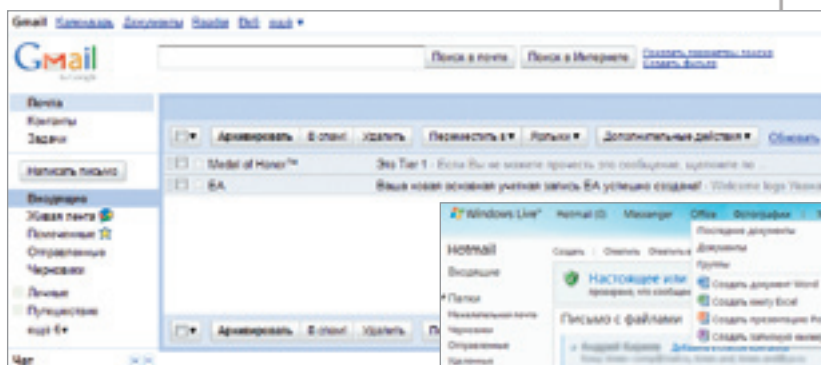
Gmail Календарь Документы Reader Веб ещё ▾

Gmail by Google

Поиск в почте | Поиск в Интернете | Создать параметры поиска | Создать фильтр

Почта
Контакты
Задачи

Написать письмо

Входящие
Живая лента
Помеченные
Отправленные
Черновики

Личные
Путешествия
ещё 6▾

Чат

Архивировать | В спам! | Удалить | Переместить в ▾ | Ярлыки ▾ | Дополнительные действия ▾ | Обновить

Medal of Honor™ | Это Tier 1 - Если Вы не можете прочесть это сообщение, щелкните по

EA | Ваша новая основная учетная запись EA успешно создана! - Welcome logo Уважа

Архивировать | В спам! | Удалить

Windows Live™ | Hotmail (0) | Messenger | Office | Фотографии

Hotmail
Входящие

Папки
Нежелательная почта
Черновики
Отправленные
Удаленные

Создать | Ответить | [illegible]

Настоящее или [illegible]

Письмо с файлами

Последние документы
Документы
Группы
Создать документ Word
Создать книгу Excel
Создать презентацию P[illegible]
Создать записную книжку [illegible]